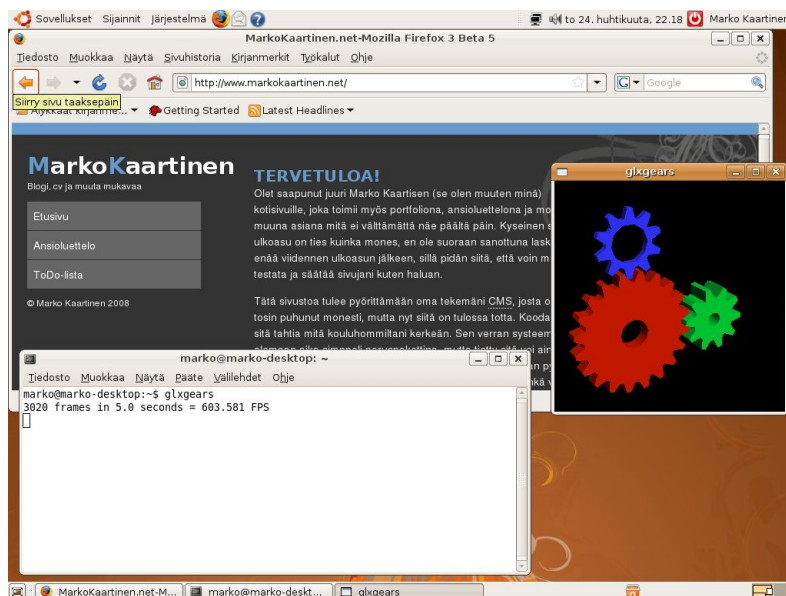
Sovellukset Sijainnit Järjestelmä

to 24. huhtikuuta, 22.18 Marko Kaartiner

MarkoKaartinen.net-Mozilla Firefox 3 Beta 5

Tiedosto Muokkaa Näytä Sivuhistoria Kirjanmerkit Työkalut Ohje

http://www.markokaartinen.net/

Google

Siirry sivu taaksepäin

Älykkäät kirjanme... Getting Started Latest Headlines

MarkoKaartinen

Blogi, cv ja muuta mukavaa

Etusivu

Ansioluettelo

ToDo-lista

© Marko Kaartinen 2008

TERVETULOA!

Olet saapunut juuri Marko Kaartisen (se olen muuten minä) kotisivuille, joka toimii myös portfoliona, ansioluettelona ja mo muuna asiana mitä ei välttämättä näe päältä päin. Kyseinen s ulkoasu on ties kuinka mones, en ole suoraan sanottuna lask enää viidennen ulkoasun jälkeen, sillä pidän siitä, että voin m testata ja säätää sivujani kuten haluan.

Tätä sivustoa tulee pyörittämään oma tekemäni CMS, josta o tosin puhunut monesti, mutta nyt siitä on tulossa totta. Kooda sitä tahtia mitä kouluhommiltani kerkeän. Sen verran systeem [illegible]

glxgears

marko@marko-desktop: ~

Tiedosto Muokkaa Näytä Pääte Välilehdet Ohje

marko@marko-desktop:~$ glxgears
3020 frames in 5.0 seconds = 603.581 FPS

MarkoKaartinen.net-M... marko@marko-deskt... glxgears